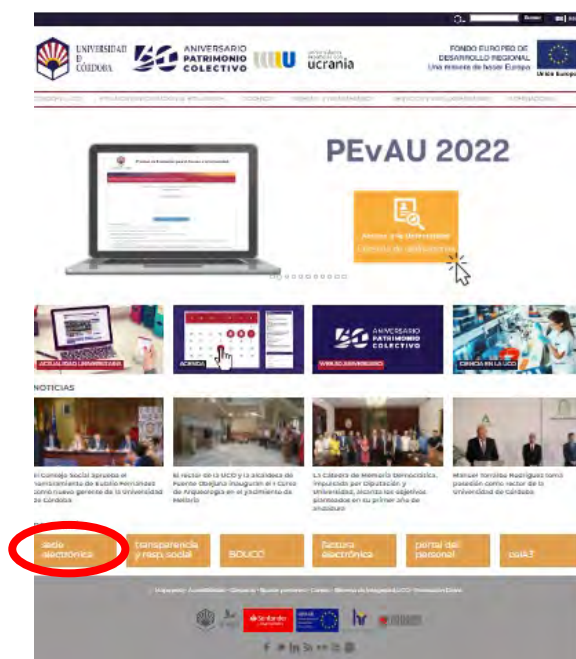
UNIVERSIDAD DE CÓRDOBA

40 ANIVERSARIO PATRIMONIO COLECTIVO

UCO

ucrania

FONDO EUROPEO DE DESARROLLO REGIONAL
Una manera de hacer Europa

Unión Europea

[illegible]

PEvAU 2022

Acceso a la Universidad
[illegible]

ACTUALIDAD UNIVERSITARIA

AGENDA

40 ANIVERSARIO PATRIMONIO COLECTIVO

CIENCIA EN LA UCO

NOTICIAS

El Consejo Social aprueba el nombramiento de Eulalio Fernández como nuevo gerente de la Universidad de Córdoba

El rector de la UCO y la alcaldesa de Puerto Obejuna inauguran el I Curso de Arqueología en el yacimiento de Mellaria

La Cátedra de Memoria Democrática, impulsada por Diputación y Universidad, alcanza los objetivos planteados en su primer año de andadura

Manuel Torralbo Rodríguez toma posesión como rector de la Universidad de Córdoba

sede electrónica

transparencia y resp. social

BOUCO

factura electrónica

portal del personal

ucoA3

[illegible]

Santander

hr